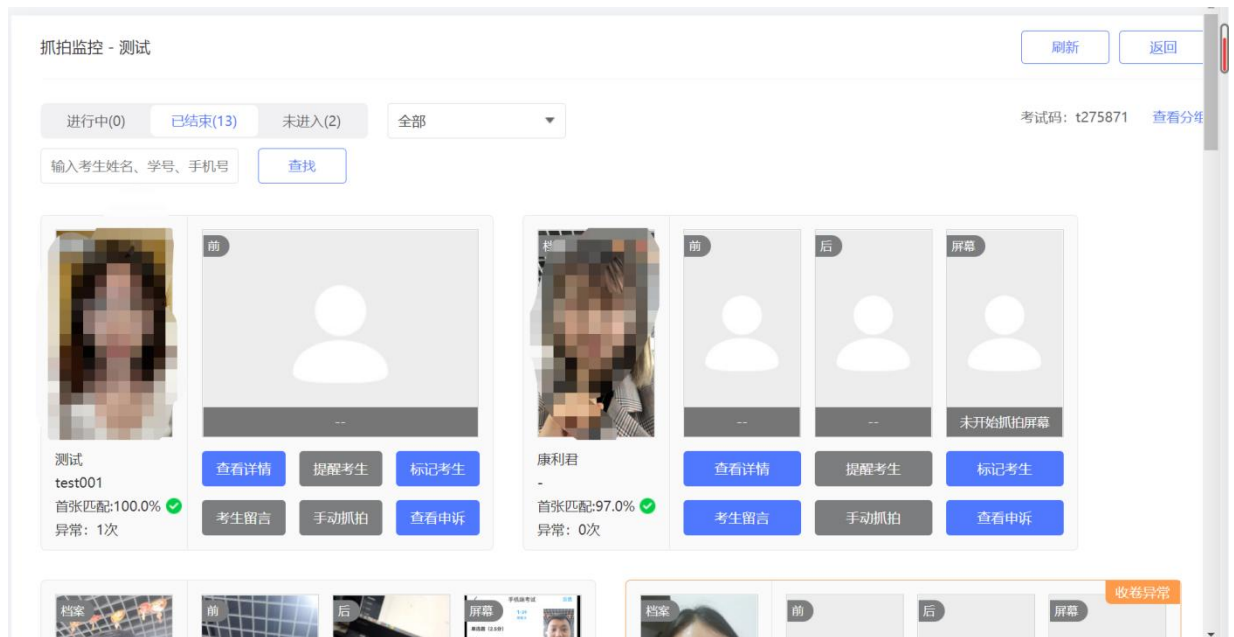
抓拍监控 - 测试

刷新 返回

进行中(0) 已结束(13) 未进入(2) 全部

考试码：t275871 查看分

输入考生姓名、学号、手机号 查找

前

--

测试
test001
首张匹配:100.0%
异常：1次

查看详情 提醒考生 标记考生
考生留言 手动抓拍 查看申诉

档

前 后 屏幕

-- -- 未开始抓拍屏幕

康利君
-
首张匹配:97.0%
异常：0次

查看详情 提醒考生 标记考生
考生留言 手动抓拍 查看申诉

档案 前 后 屏幕

收卷异常

档案 前 后 屏幕